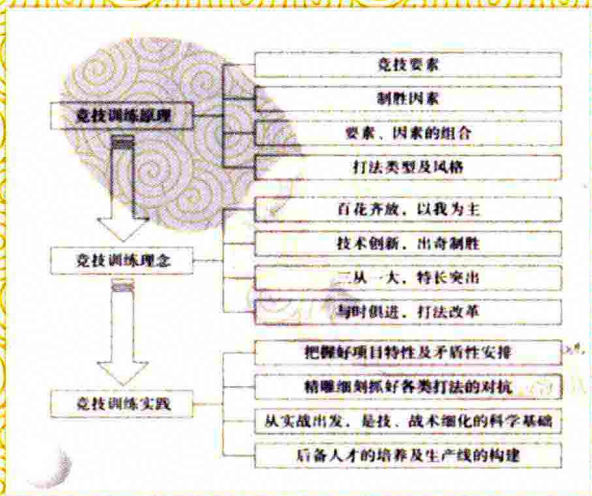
竞技训练原理

竞技要素

制胜因素

要素、因素的组合

打法类型及风格

竞技训练理念

百花齐放，以我为主

技术创新，出奇制胜

三从一大，特长突出

与时俱进，打法改革

竞技训练实践

把握好项目特性及矛盾性安排

精雕细刻抓好各类打法的对抗

从实战出发，是技、战术细化的科学基础

后备人才的培养及生产线的构建